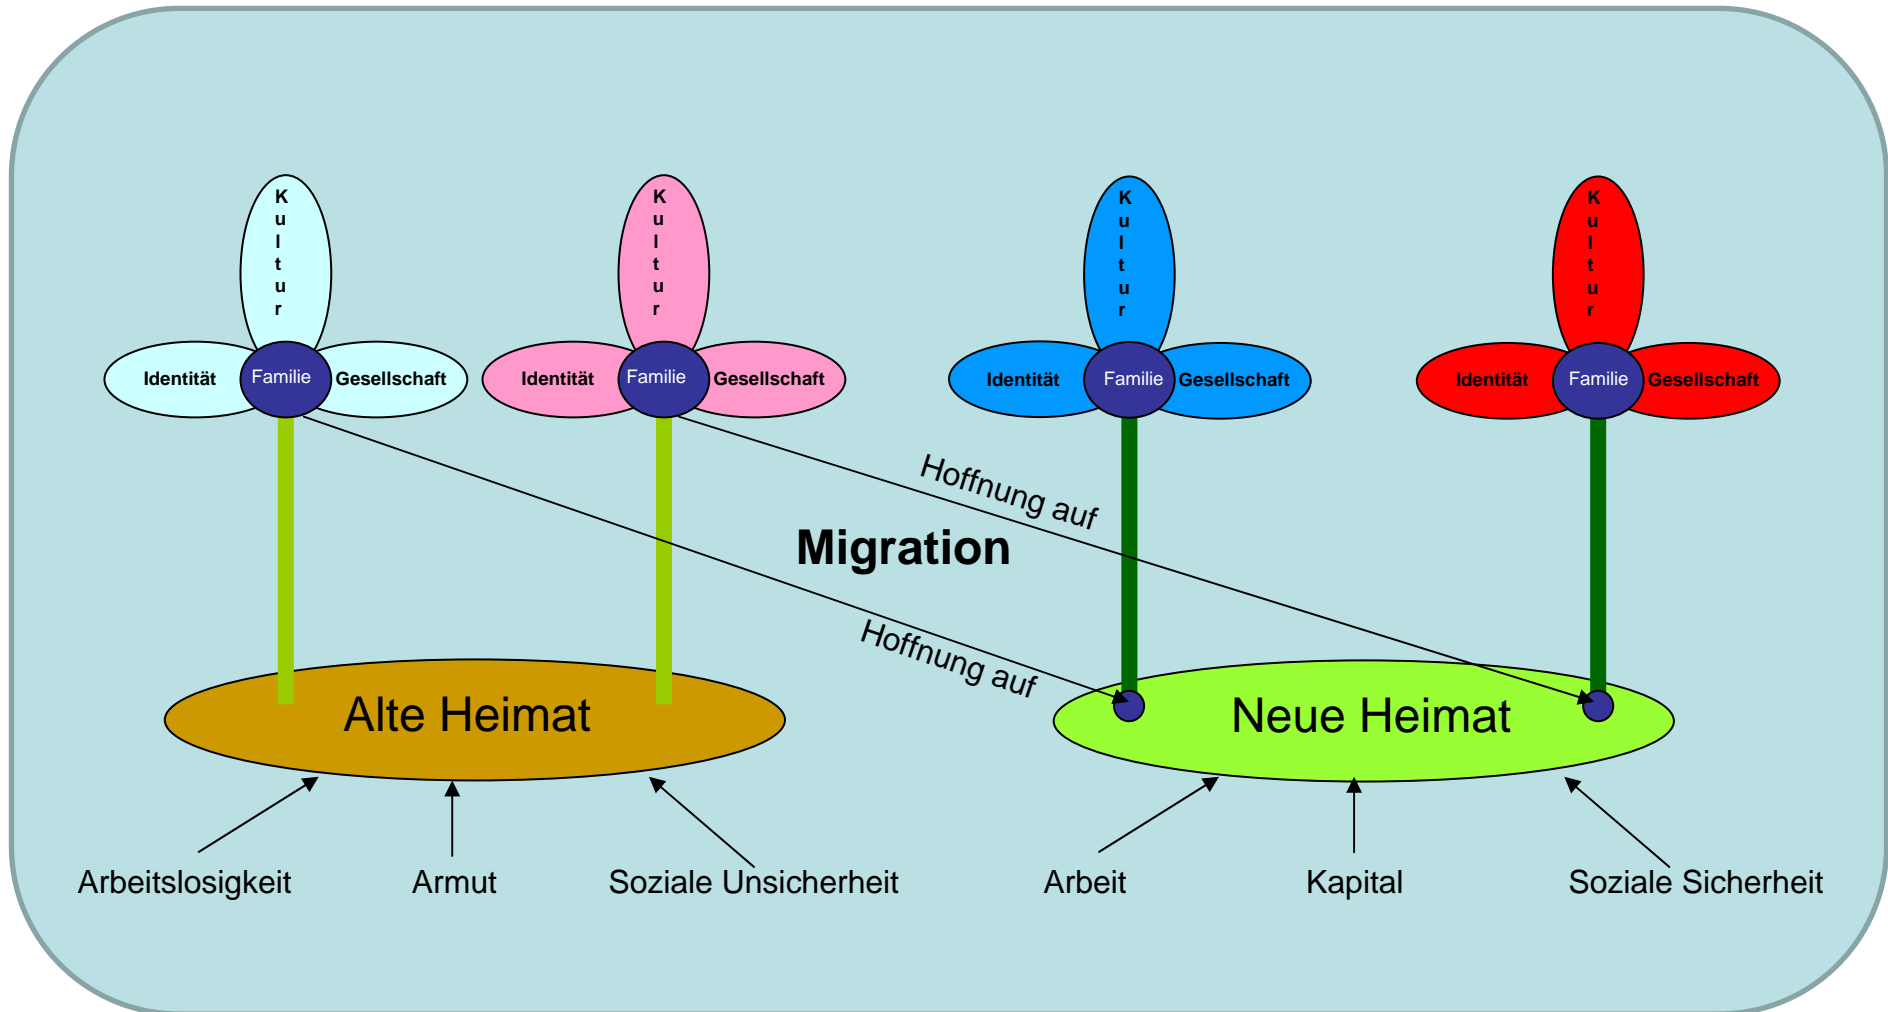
Kultur
Identität Familie Gesellschaft

Kultur
Identität Familie Gesellschaft

Kultur
Identität Familie Gesellschaft

Kultur
Identität Familie Gesellschaft

Hoffnung auf

Migration

Hoffnung auf

Alte Heimat

Neue Heimat

Arbeitslosigkeit
Armut
Soziale Unsicherheit
Arbeit
Kapital
Soziale Sicherheit